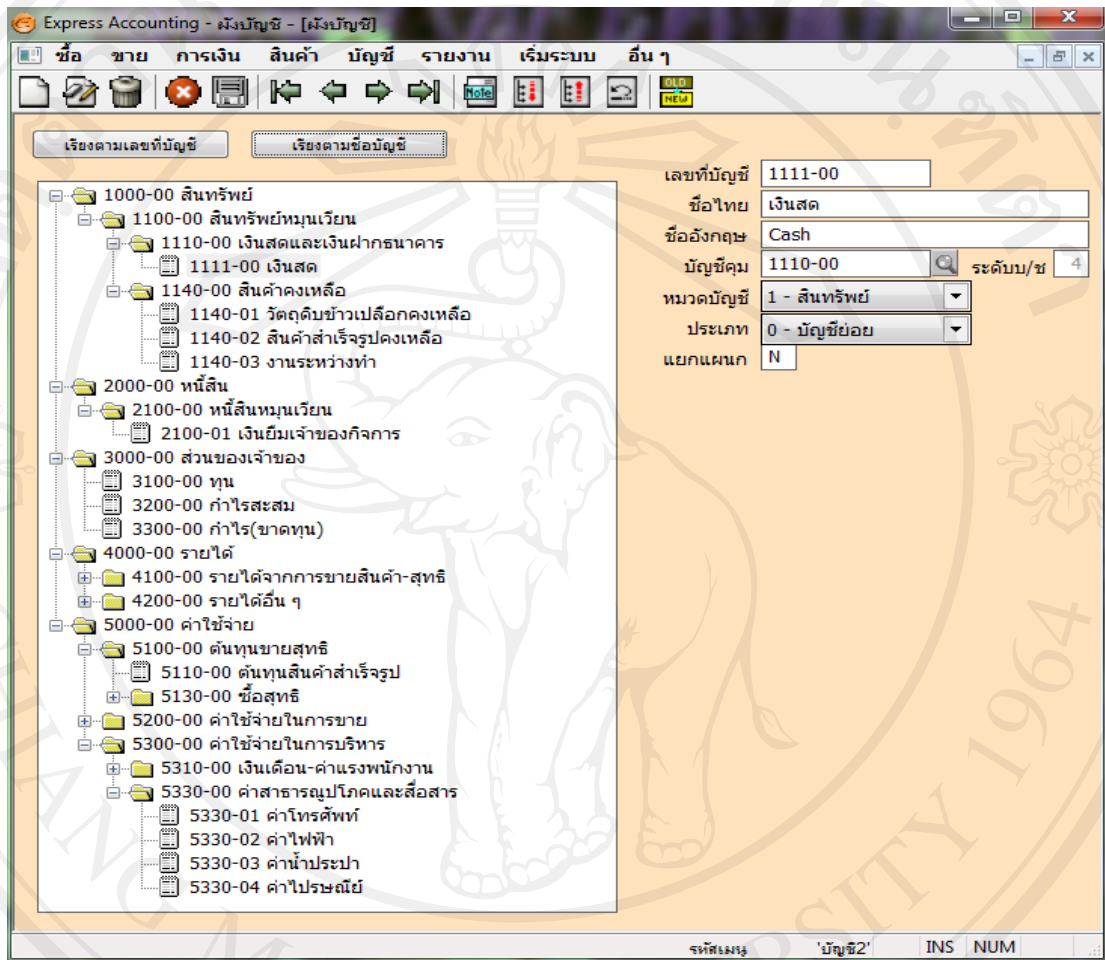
Express Accounting - ผังบัญชี - [ผังบัญชี]

ซื้อ ขาย การเงิน สินค้า บัญชี รายงาน เริ่มระบบ อื่น ๆ

Note

OLD NEW

เรียงตามเลขที่บัญชี

เรียงตามชื่อบัญชี

1000-00 สินทรัพย์
1100-00 สินทรัพย์หมุนเวียน
1110-00 เงินสดและเงินฝากธนาคาร
1111-00 เงินสด
1140-00 สินค้าคงเหลือ
1140-01 วัตถุดิบข้าวเปลือกคงเหลือ
1140-02 สินค้าสำเร็จรูปคงเหลือ
1140-03 งานระหว่างทำ
2000-00 หนี้สิน
2100-00 หนี้สินหมุนเวียน
2100-01 เงินยืมเจ้าของกิจการ
3000-00 ส่วนของเจ้าของ
3100-00 ทุน
3200-00 กำไรสะสม
3300-00 กำไร(ขาดทุน)
4000-00 รายได้
4100-00 รายได้จากการขายสินค้า-สุทธิ
4200-00 รายได้อื่น ๆ
5000-00 ค่าใช้จ่าย
5100-00 ต้นทุนขายสุทธิ
5110-00 ต้นทุนสินค้าสำเร็จรูป
5130-00 ซื้อสุทธิ
5200-00 ค่าใช้จ่ายในการขาย
5300-00 ค่าใช้จ่ายในการบริหาร
5310-00 เงินเดือน-ค่าแรงพนักงาน
5330-00 ค่าสาธารณูปโภคและสื่อสาร
5330-01 ค่าโทรศัพท์
5330-02 ค่าไฟฟ้า
5330-03 ค่าน้ำประปา
5330-04 ค่าไปรษณีย์

เลขที่บัญชี 1111-00
ชื่อไทย เงินสด
ชื่ออังกฤษ Cash
บัญชีคุม 1110-00 ระดับบ/ช 4
หมวดบัญชี 1 - สินทรัพย์
ประเภท 0 - บัญชีย่อย
แยกแผนก N

รหัสเมนู 'บัญชี2' INS NUM